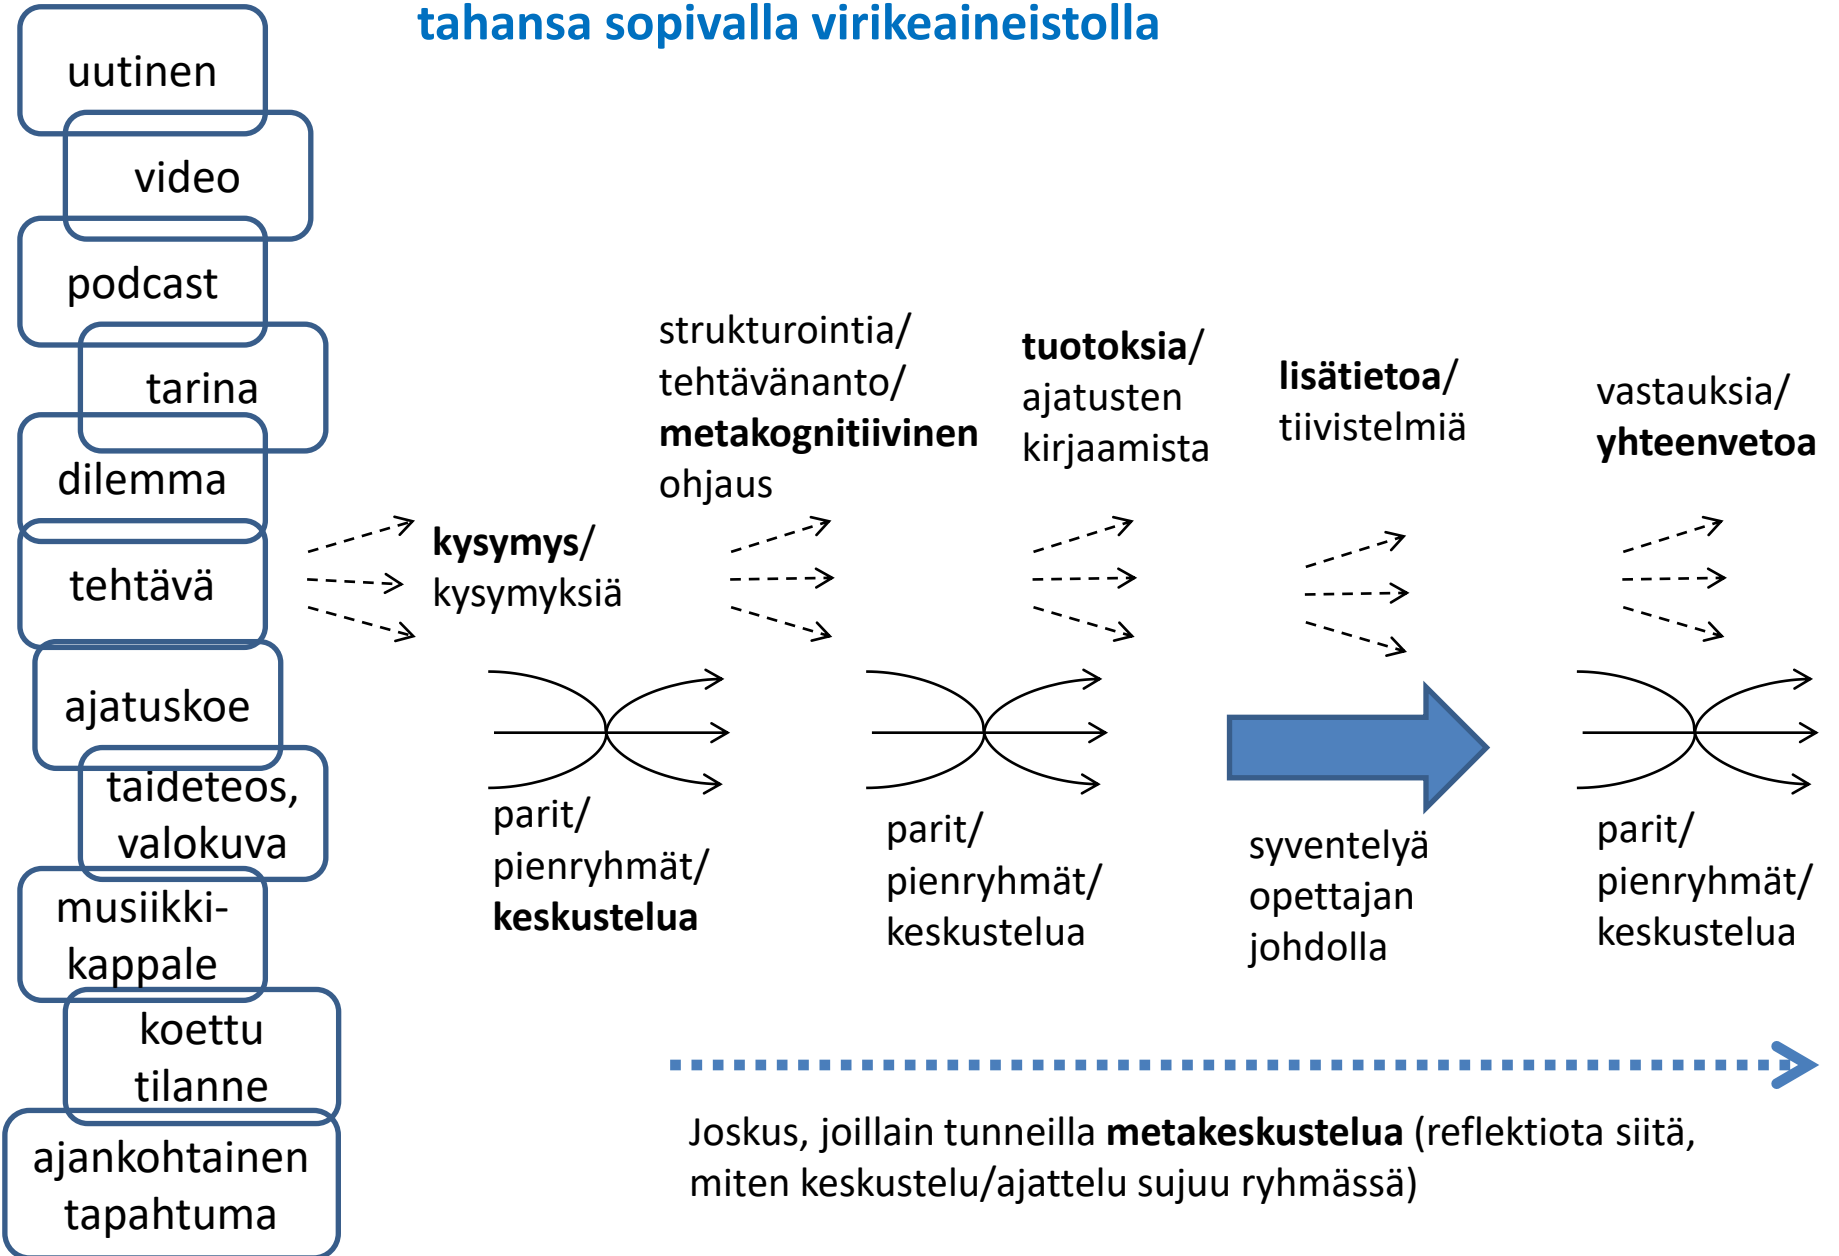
tahansa sopivalla virikeaineistolla

uutinen

video

podcast

tarina

dilemma

tehtävä

ajatuskoe

taideteos, valokuva

musiikki-kappale

koettu tilanne

ajankohtainen tapahtuma

**kysymys**/ kysymyksiä

parit/ pienryhmät/ **keskustelua**

strukturointia/ tehtävänanto/ **metakognitiivinen** ohjaus

parit/ pienryhmät/ keskustelua

**tuotoksia**/ ajatusten kirjaamista

**lisätietoa**/ tiivistelmiä

syventelyä opettajan johdolla

vastauksia/ **yhteenvetoa**

parit/ pienryhmät/ keskustelua

Joskus, joillain tunneilla **metakeskustelua** (reflektiota siitä, miten keskustelu/ajattelu sujuu ryhmässä)